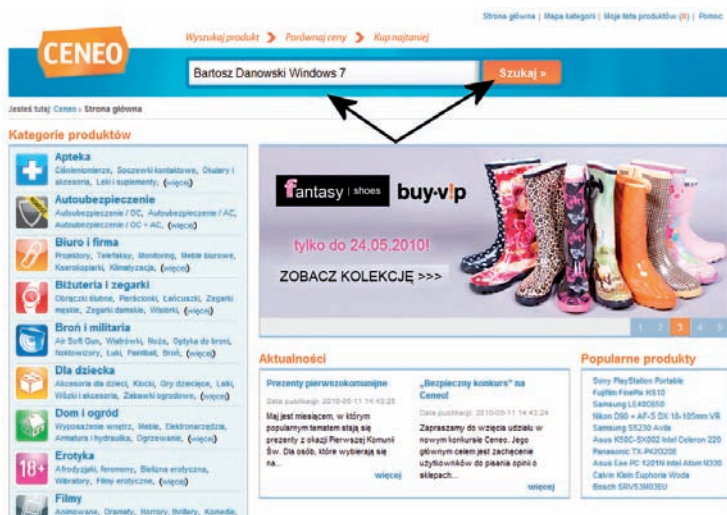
Strona główna | Mapa kategorii | Moja lista produktów (0) | Pomoc

CENEO

Wyszukaj produkt > Porównaj ceny > Kup najtaniej

Bartosz Danowski Windows 7

Szukaj »

Jesteś tutaj: Ceneo > Strona główna

Kategorie produktów

Apteka
Ciśnieniomierze, Soczewki kontaktowe, Okulary i akcesoria, Leki i suplementy, (więcej)

Autoubezpieczenie
Autoubezpieczenie / OC, Autoubezpieczenie / AC, Autoubezpieczenie / OC + AC, (więcej)

Biuro i firma
Projektory, Telefaksy, Monitoring, Meble biurowe, Kserokopiarki, Klimatyzacja, (więcej)

Biżuteria i zegarki
Obrączki ślubne, Pierścionki, Łańcuszki, Zegarki męskie, Zegarki damskie, Wisiorki, (więcej)

Broń i militaria
Air Soft Gun, Wiatrówki, Noże, Optyka do broni, Noktowizory, Łuki, Paintball, Broń, (więcej)

Dla dziecka
Akcesoria dla dzieci, Klocki, Gry dziecięce, Lalki, Wózki i akcesoria, Zabawki ogrodowe, (więcej)

Dom i ogród
Wyposażenie wnętrz, Meble, Elektronarzędzia, Armatura i hydraulika, Ogrzewanie, (więcej)

Erotyka
Afrodyzjaki, feromony, Bielizna erotyczna, Wibratory, Filmy erotyczne, (więcej)

Filmy
Animowane, Dramaty, Horrory, Thrillery, Komedie,

fantasy | shoes buy·v!p

tylko do 24.05.2010!

ZOBACZ KOLEKCJĘ >>>

1 2 3 4 5

Aktualności

Prezenty pierwszokomunijne
Data publikacji: 2010-05-11 14:43:28
Maj jest miesiącem, w którym popularnym tematem stają się prezenty z okazji Pierwszej Komunii Św. Dla osób, które wybierają się na...
więcej

„Bezpieczny konkurs" na Ceneo!
Data publikacji: 2010-05-11 14:43:24
Zapraszamy do wzięcia udziału w nowym konkursie Ceneo. Jego głównym celem jest zachęcenie użytkowników do pisania opinii o sklepach...
więcej

Popularne produkty

Sony PlayStation Portable
Fujifilm FinePix HS10
Samsung LE40C650
Nikon D90 + AF-S DX 18-105mm VR
Samsung S5230 Avila
Asus K50C-SX002 Intel Celeron 220
Panasonic TX-P42X20E
Asus Eee PC 1201N Intel Atom N330
Calvin Klein Euphoria Woda
Bosch SRV53M03EU